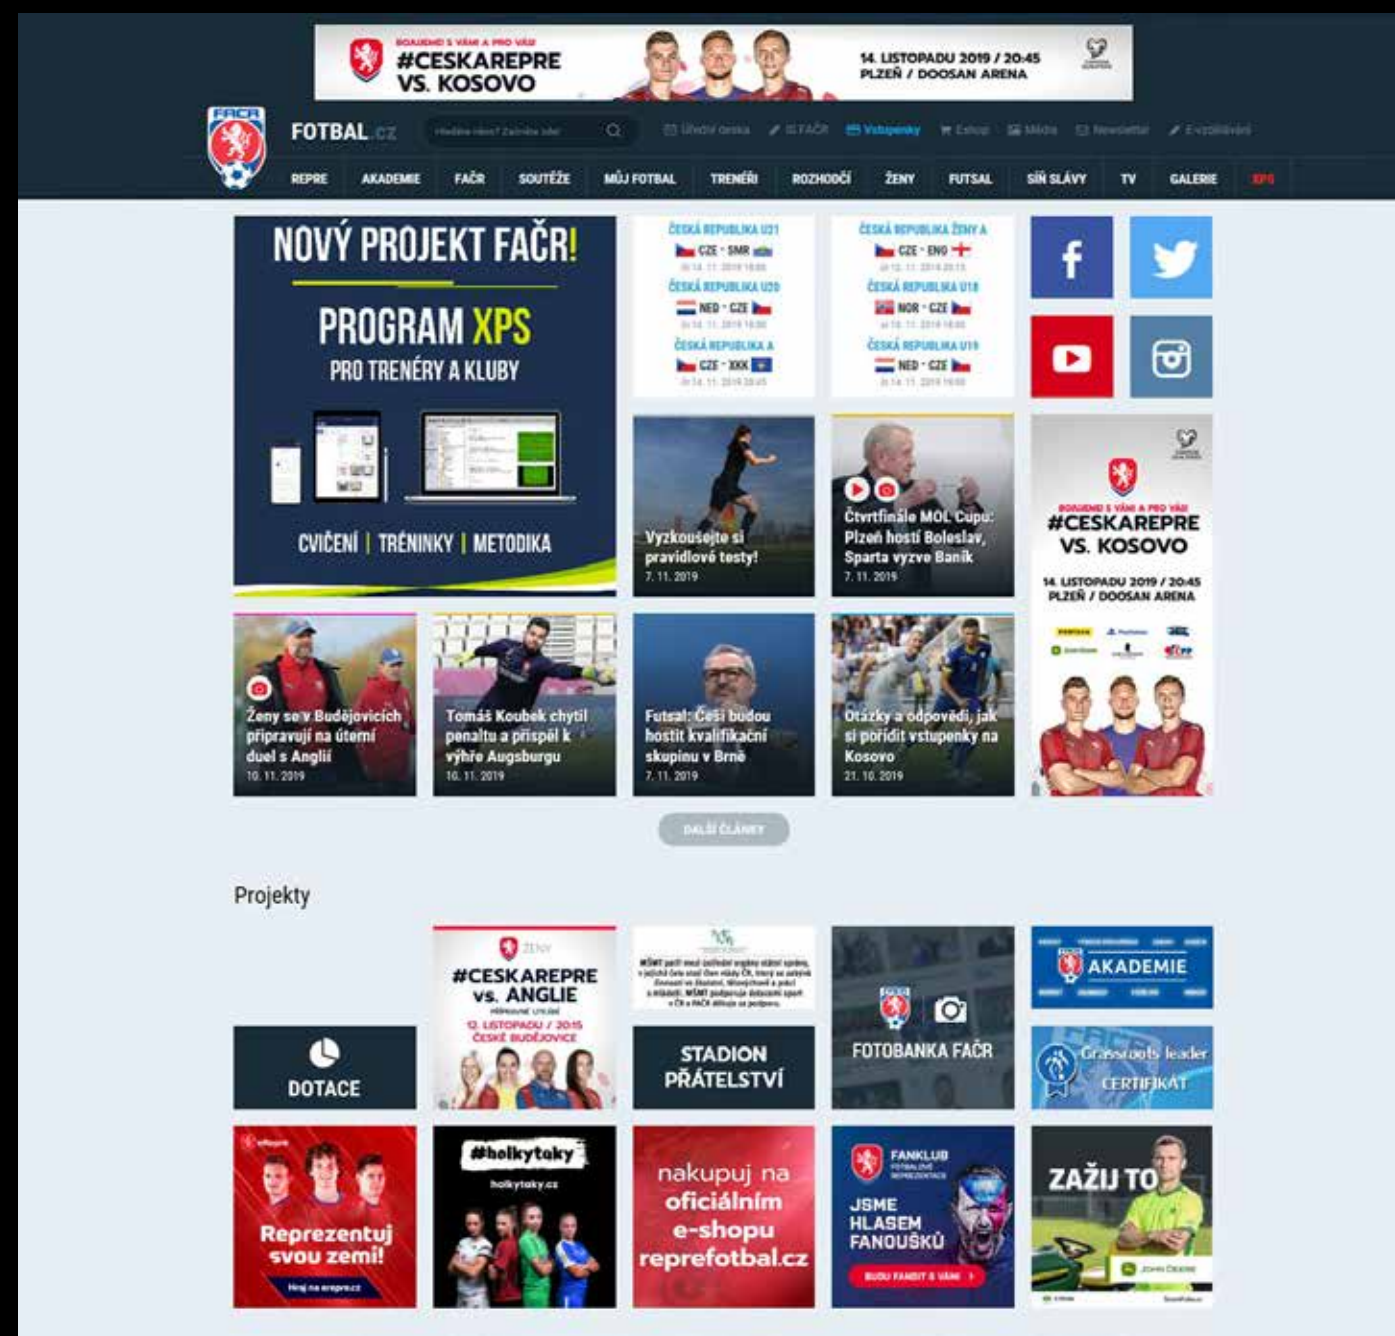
BOJUJEME S VÁMI A PRO VÁS!
#CESKAREPRE VS. KOSOVO
14. LISTOPADU 2019 / 20:45
PLZEŇ / DOOSAN ARENA

FOTBAL.CZ
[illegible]
Úřední deska | FAČR | Vstupenky | Eshop | Média | Newsletter | E-vzdělávání

REPRE | AKADEMIE | FAČR | SOUTĚŽE | MŮJ FOTBAL | TRENÉŘI | ROZHODČÍ | ŽENY | FUTSAL | SÍŇ SLÁVY | TV | GALERIE | XPS

NOVÝ PROJEKT FAČR!
PROGRAM XPS
PRO TRENÉRY A KLUBY
CVIČENÍ | TRÉNINKY | METODIKA

ČESKÁ REPUBLIKA U21
CZE - SMR
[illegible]
ČESKÁ REPUBLIKA U20
NED - CZE
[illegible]
ČESKÁ REPUBLIKA A
CZE - XKK
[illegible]

ČESKÁ REPUBLIKA ŽENY A
CZE - ENG
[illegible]
ČESKÁ REPUBLIKA U18
NOR - CZE
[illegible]
ČESKÁ REPUBLIKA U19
NED - CZE
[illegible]

Vyzkoušejte si pravidlové testy!
7. 11. 2019

Čtvrtfinále MOL Cupu: Plzeň hostí Boleslav, Sparta vyzve Baník
7. 11. 2019

BOJUJEME S VÁMI A PRO VÁS!
#CESKAREPRE VS. KOSOVO
14. LISTOPADU 2019 / 20:45
PLZEŇ / DOOSAN ARENA

Ženy se v Budějovicích připravují na úterní duel s Anglií
10. 11. 2019

Tomáš Koubek chytil penaltu a přispěl k výhře Augsburgu
10. 11. 2019

Futsal: Češi budou hostit kvalifikační skupinu v Brně
7. 11. 2019

Otázky a odpovědi, jak si pořídit vstupenky na Kosovo
21. 10. 2019

DALŠÍ ČLÁNKY

Projekty

DOTACE

ŽENY
#CESKAREPRE vs. ANGLIE
12. LISTOPADU / 20:15
ČESKÉ BUDĚJOVICE

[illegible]

STADION PŘÁTELSTVÍ

FOTOBANKA FAČR

AKADEMIE

Grassroots leader CERTIFIKÁT

Reprezentuj svou zemi!
Hraj na erepre.cz

#holkytaky
holkytaky.cz

nakupuj na oficiálním e-shopu reprefotbal.cz

FANKLUB
JSME HLASEM FANOUŠKŮ
BUDU FANDIT S VÁMI

ZAŽIJ TO
JOHN DEERE